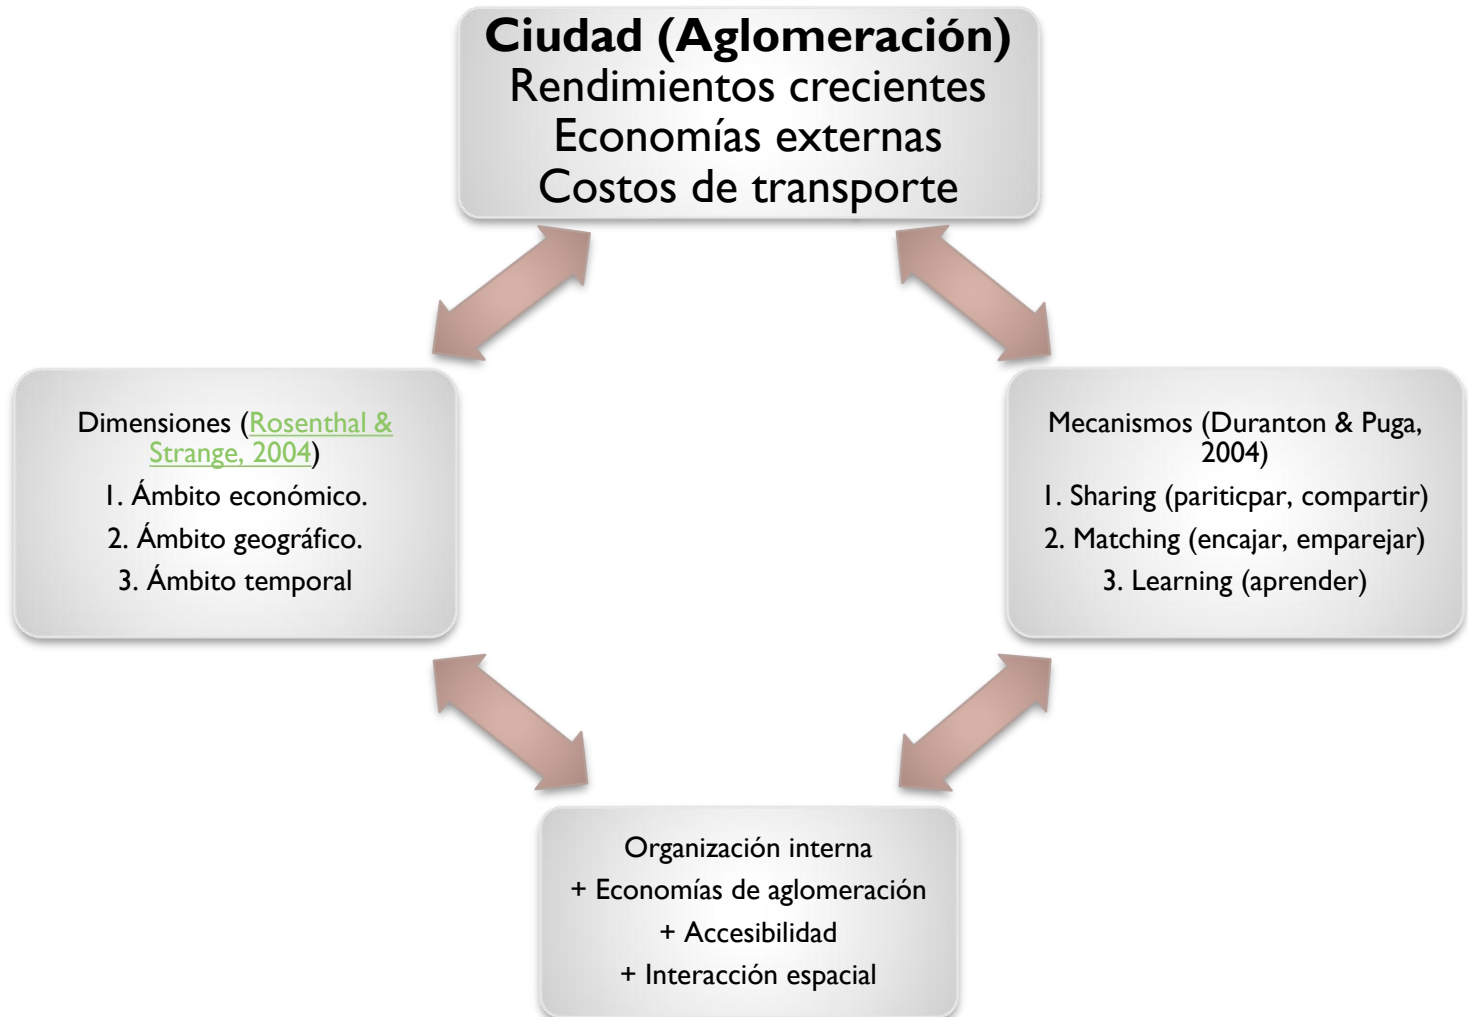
**Ciudad (Aglomeración)**
Rendimientos crecientes
Economías externas
Costos de transporte

Dimensiones (Rosenthal & Strange, 2004)
1. Ámbito económico.
2. Ámbito geográfico.
3. Ámbito temporal

Mecanismos (Duranton & Puga, 2004)
1. Sharing (pariticpar, compartir)
2. Matching (encajar, emparejar)
3. Learning (aprender)

Organización interna
+ Economías de aglomeración
+ Accesibilidad
+ Interacción espacial